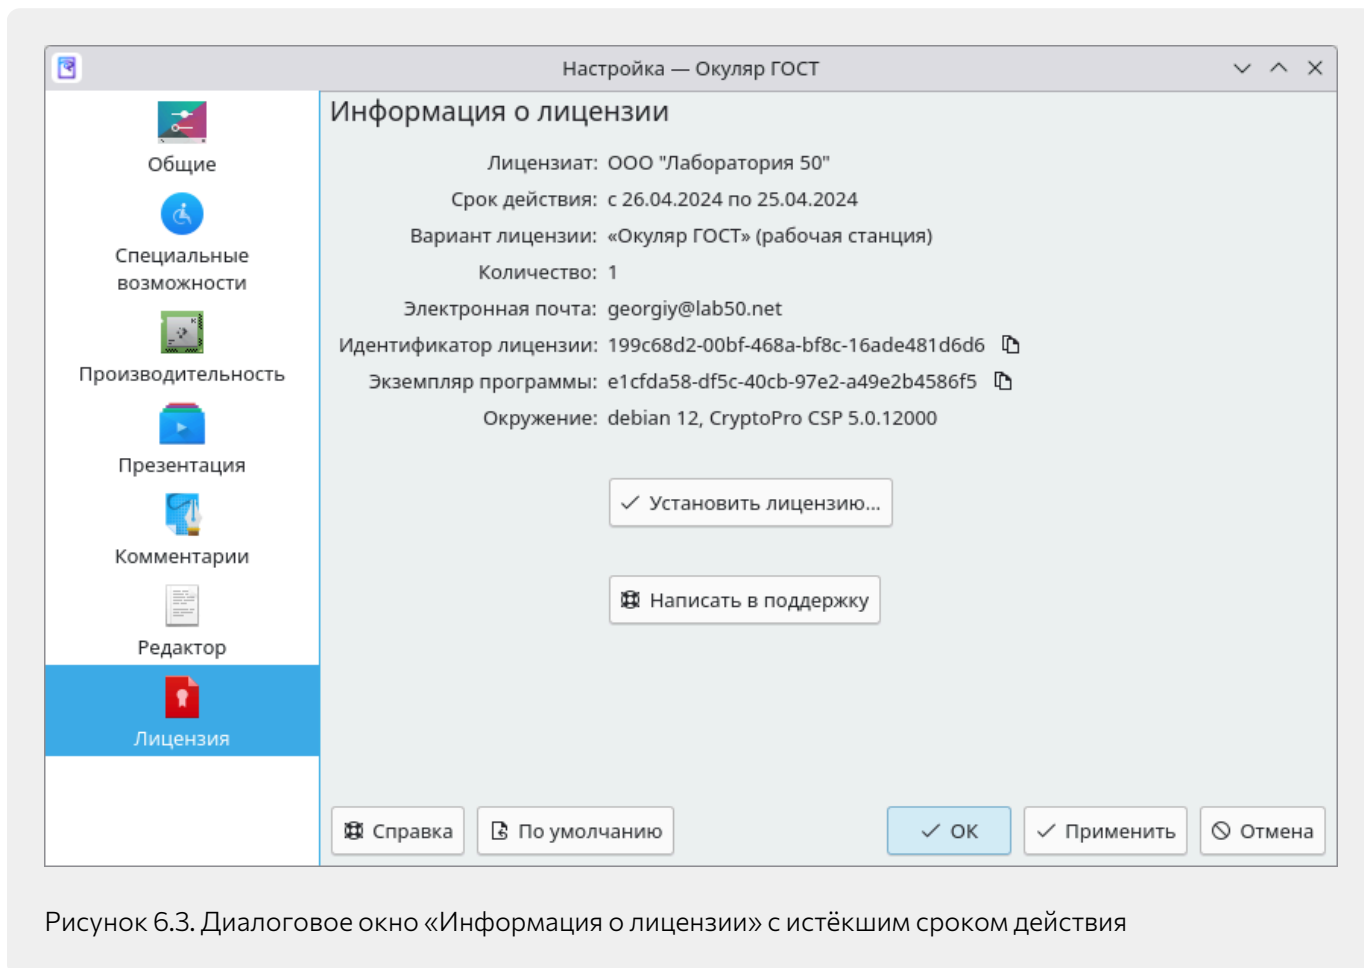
Настройка — Окуляр ГОСТ

Общие

Специальные возможности

Производительность

Презентация

Комментарии

Редактор

Лицензия

Информация о лицензии

| | |
|---|---|
| Лицензиат: | ООО "Лаборатория 50" |
| Срок действия: | с 26.04.2024 по 25.04.2024 |
| Вариант лицензии: | «Окуляр ГОСТ» (рабочая станция) |
| Количество: | 1 |
| Электронная почта: | georgiy@lab50.net |
| Идентификатор лицензии: | 199c68d2-00bf-468a-bf8c-16ade481d6d6 |
| Экземпляр программы: | e1cfda58-df5c-40cb-97e2-a49e2b4586f5 |
| Окружение: | debian 12, CryptoPro CSP 5.0.12000 |

Установить лицензию...

Написать в поддержку

Справка

По умолчанию

OK

Применить

Отмена

Рисунок 6.3. Диалоговое окно «Информация о лицензии» с истёкшим сроком действия